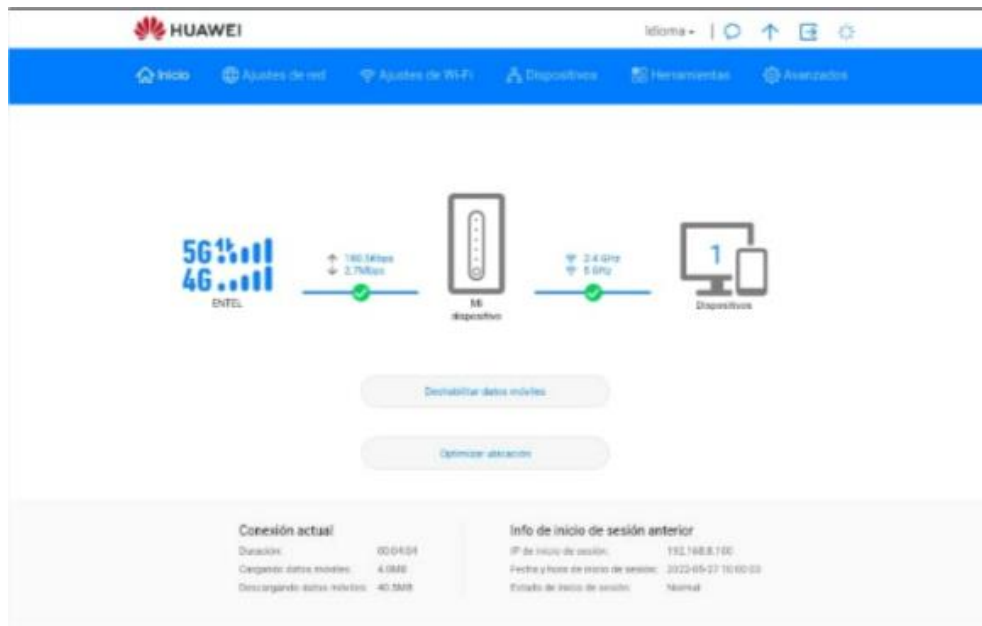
HUAWEI

Idioma

Inicio
Ajustes de red
Ajustes de Wi-Fi
Dispositivos
Herramientas
Avanzados

5G
4G
ENTEL

↑ 180.5Mbps
↓ 2.7Mbps

Mi dispositivo

2.4 GHz
5 GHz

1
Dispositivos

Deshabilitar datos móviles

Optimizar ubicación

Conexión actual
Duración: 00:04:04
Cargando datos móviles: 4.0MB
Descargando datos móviles: 40.5MB

Info de inicio de sesión anterior
IP de inicio de sesión: 192.168.8.100
Fecha y hora de inicio de sesión: 2022-05-27 10:00:03
Estado de inicio de sesión: Normal